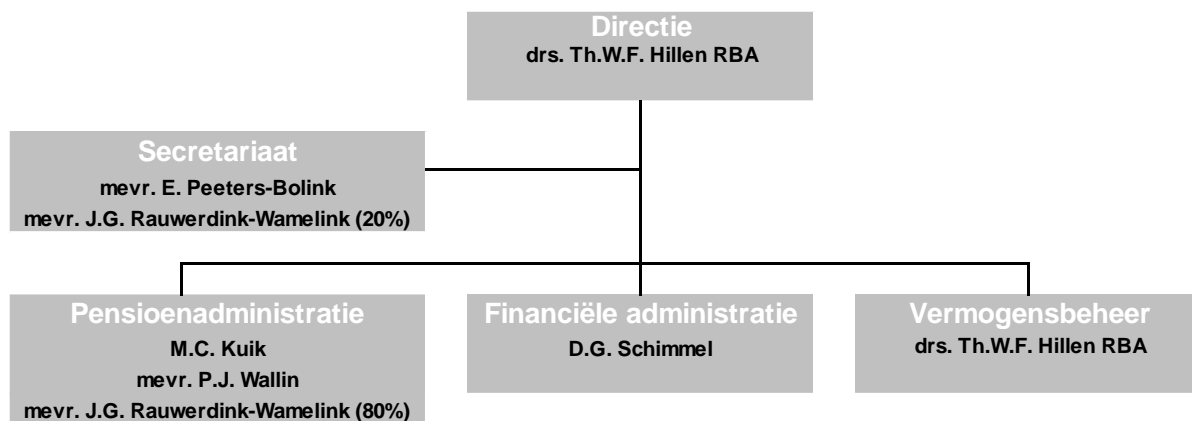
Directie
drs. Th.W.F. Hillen RBA

Secretariaat
mevr. E. Peeters-Bolink
mevr. J.G. Rauwerdink-Wamelink (20%)

Pensioenadministratie
M.C. Kuik
mevr. P.J. Wallin
mevr. J.G. Rauwerdink-Wamelink (80%)

Financiële administratie
D.G. Schimmel

Vermogensbeheer
drs. Th.W.F. Hillen RBA